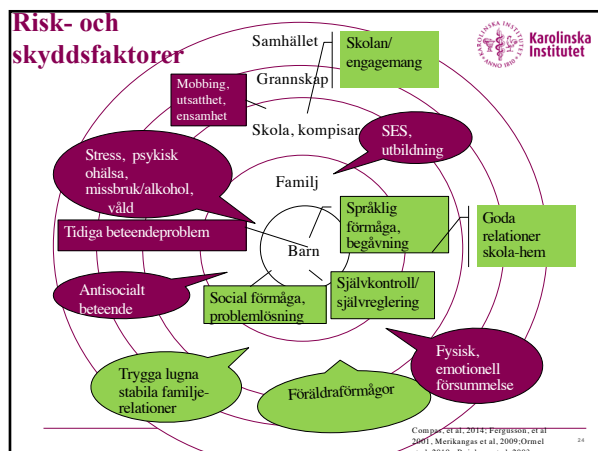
Risk- och skyddsfaktorer

Karolinska Institutet

Samhället

Skolan/ engagemang

Grannskap

Mobbing, utsatthet, ensamhet

Skola, kompisar

SES, utbildning

Stress, psykisk ohälsa, missbruk/alkohol, våld

Familj

Tidiga beteendeproblem

Språklig förmåga, begåvning

Goda relationer skola-hem

Barn

Antisocialt beteende

Självkontroll/ självreglering

Social förmåga, problemlösning

Fysisk, emotionell försummelse

Trygga lugna stabila familjerelationer

Föräldraförmågor

Compas, et al, 2014; Fergusson, et al 2001, Merikangas et al, 2009;Ormel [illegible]

24